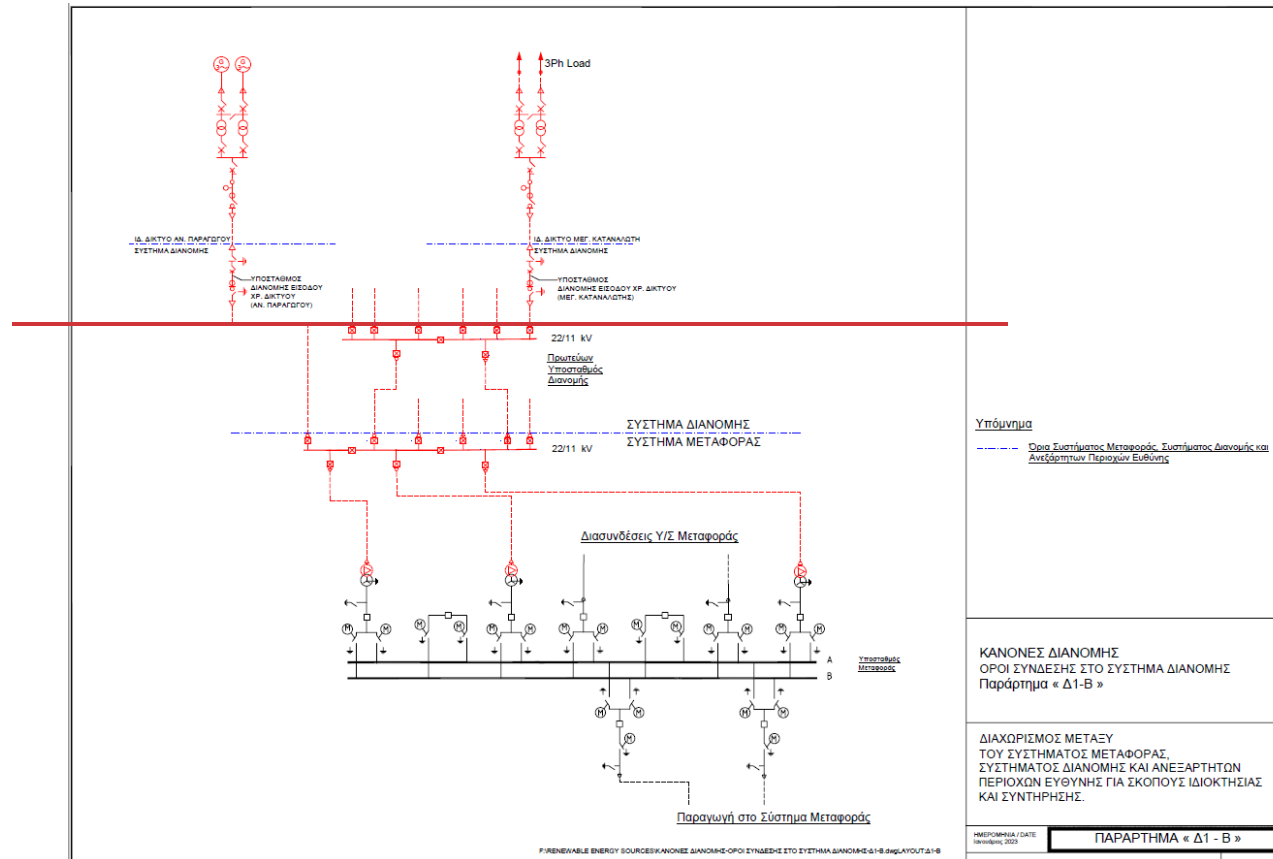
3Ph Load

ΙΔ. ΔΙΚΤΥΟ ΑΝ. ΠΑΡΑΓΩΓΟΥ
ΣΥΣΤΗΜΑ ΔΙΑΝΟΜΗΣ

ΙΔ. ΔΙΚΤΥΟ ΜΕΓ. ΚΑΤΑΝΑΛΩΤΗ
ΣΥΣΤΗΜΑ ΔΙΑΝΟΜΗΣ

ΥΠΟΣΤΑΘΜΟΣ ΔΙΑΝΟΜΗΣ ΕΙΣΟΔΟΥ ΧΡ. ΔΙΚΤΥΟΥ (ΑΝ. ΠΑΡΑΓΩΓΟΥ)

ΥΠΟΣΤΑΘΜΟΣ ΔΙΑΝΟΜΗΣ ΕΙΣΟΔΟΥ ΧΡ. ΔΙΚΤΥΟΥ (ΜΕΓ. ΚΑΤΑΝΑΛΩΤΗΣ)

22/11 kV

Πρωτεύων Υποσταθμός Διανομής

ΣΥΣΤΗΜΑ ΔΙΑΝΟΜΗΣ
ΣΥΣΤΗΜΑ ΜΕΤΑΦΟΡΑΣ

22/11 kV

Διασυνδέσεις Υ/Σ Μεταφοράς

A
B
Υποσταθμός Μεταφοράς

Παραγωγή στο Σύστημα Μεταφοράς

F:\RENEWABLE ENERGY SOURCES\ΚΑΝΟΝΕΣ ΔΙΑΝΟΜΗΣ-ΟΡΟΙ ΣΥΝΔΕΣΗΣ ΣΤΟ ΣΥΣΤΗΜΑ ΔΙΑΝΟΜΗΣ-Δ1-Β.dwgLAYOUT-Δ1-Β

Υπόμνημα

Όρια Συστήματος Μεταφοράς, Συστήματος Διανομής και Ανεξάρτητων Περιοχών Ευθύνης

ΚΑΝΟΝΕΣ ΔΙΑΝΟΜΗΣ
ΟΡΟΙ ΣΥΝΔΕΣΗΣ ΣΤΟ ΣΥΣΤΗΜΑ ΔΙΑΝΟΜΗΣ
Παράρτημα « Δ1-Β »

ΔΙΑΧΩΡΙΣΜΟΣ ΜΕΤΑΞΥ ΤΟΥ ΣΥΣΤΗΜΑΤΟΣ ΜΕΤΑΦΟΡΑΣ, ΣΥΣΤΗΜΑΤΟΣ ΔΙΑΝΟΜΗΣ ΚΑΙ ΑΝΕΞΑΡΤΗΤΩΝ ΠΕΡΙΟΧΩΝ ΕΥΘΥΝΗΣ ΓΙΑ ΣΚΟΠΟΥΣ ΙΔΙΟΚΤΗΣΙΑΣ ΚΑΙ ΣΥΝΤΗΡΗΣΗΣ.

ΗΜΕΡΟΜΗΝΙΑ / DATE
Ιανουάριος 2023

ΠΑΡΑΡΤΗΜΑ « Δ1 - Β »